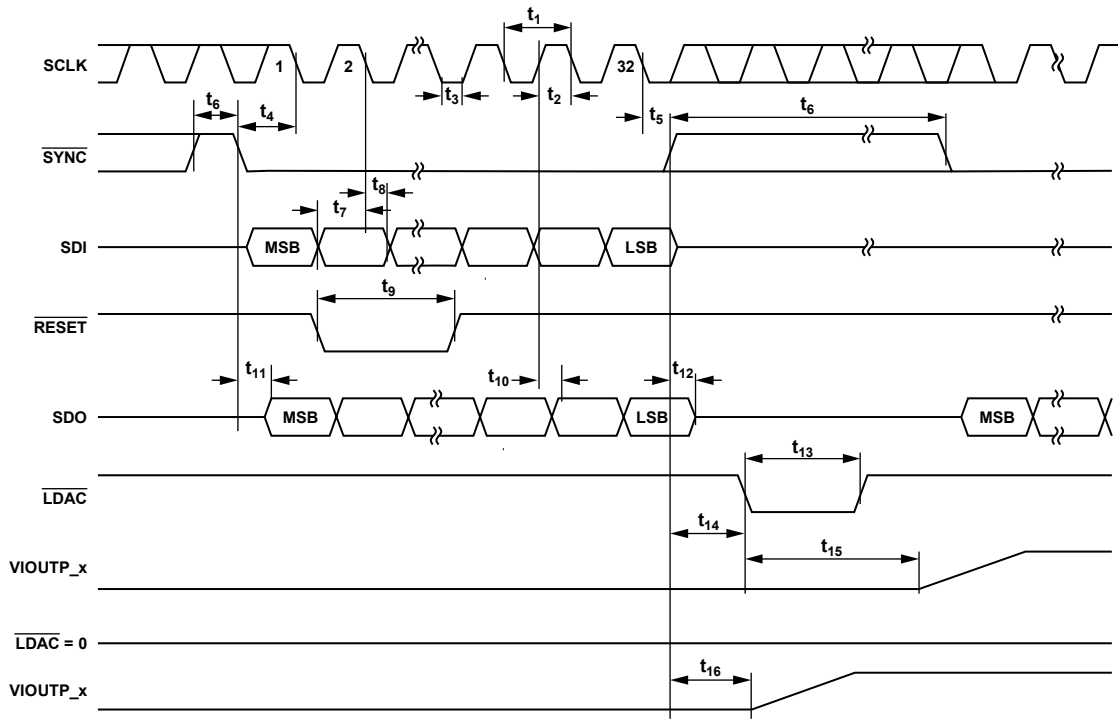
$t_1$

SCLK

1

2

32

$t_3$

$t_2$

$t_6$

$t_4$

$t_5$

$t_6$

$\overline{SYNC}$

$t_8$

$t_7$

SDI

MSB

LSB

$t_9$

$\overline{RESET}$

$t_{11}$

$t_{10}$

$t_{12}$

SDO

MSB

LSB

MSB

$t_{13}$

$\overline{LDAC}$

$t_{14}$

VIOUTP_x

$t_{15}$

$\overline{LDAC}$ = 0

VIOUTP_x

$t_{16}$